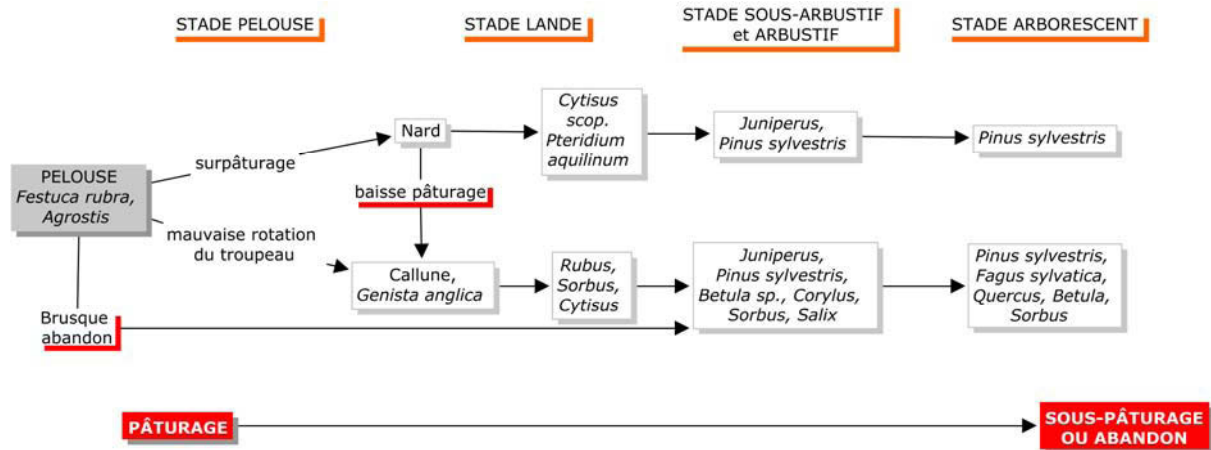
STADE PELOUSE

STADE LANDE

STADE SOUS-ARBUSTIF et ARBUSTIF

STADE ARBORESCENT

PELOUSE
*Festuca rubra, Agrostis*

surpâturage

Nard

*Cytisus scop. Pteridium aquilinum*

*Juniperus, Pinus sylvestris*

*Pinus sylvestris*

baisse pâturage

mauvaise rotation du troupeau

Callune, *Genista anglica*

*Rubus, Sorbus, Cytisus*

*Juniperus, Pinus sylvestris, Betula sp., Corylus, Sorbus, Salix*

*Pinus sylvestris, Fagus sylvatica, Quercus, Betula, Sorbus*

Brusque abandon

PÂTURAGE

SOUS-PÂTURAGE OU ABANDON